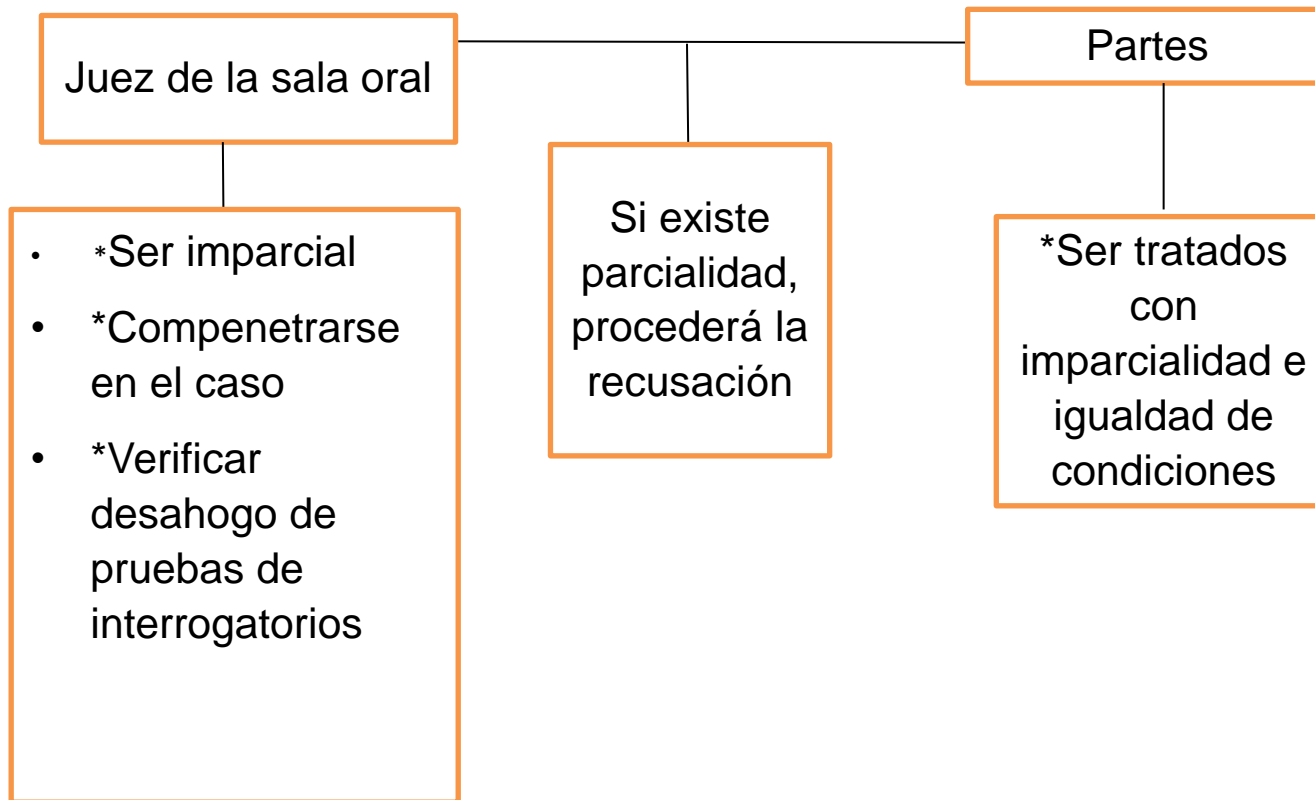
Juez de la sala oral

Partes

- *Ser imparcial
- *Compenetrarse en el caso
- *Verificar desahogo de pruebas de interrogatorios

Si existe parcialidad, procederá la recusación

*Ser tratados con imparcialidad e igualdad de condiciones